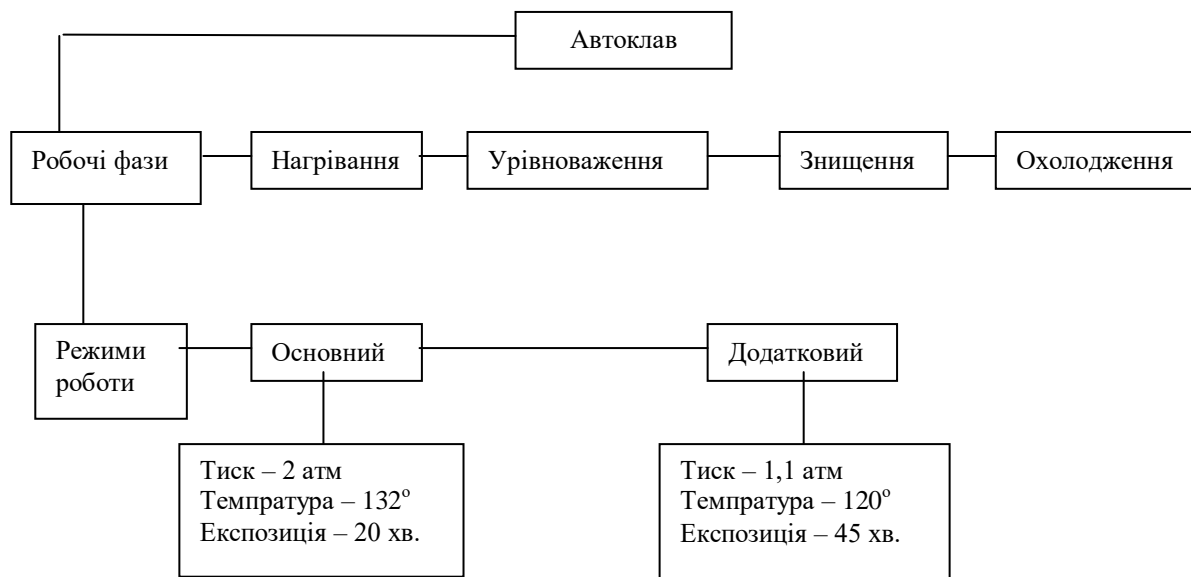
Автоклав

Робочі фази

Нагрівання

Урівноваження

Знищення

Охолодження

Режими роботи

Основний

Додатковий

Тиск – 2 атм
Темпратура – 132$^o$
Експозиція – 20 хв.

Тиск – 1,1 атм
Темпратура – 120$^o$
Експозиція – 45 хв.